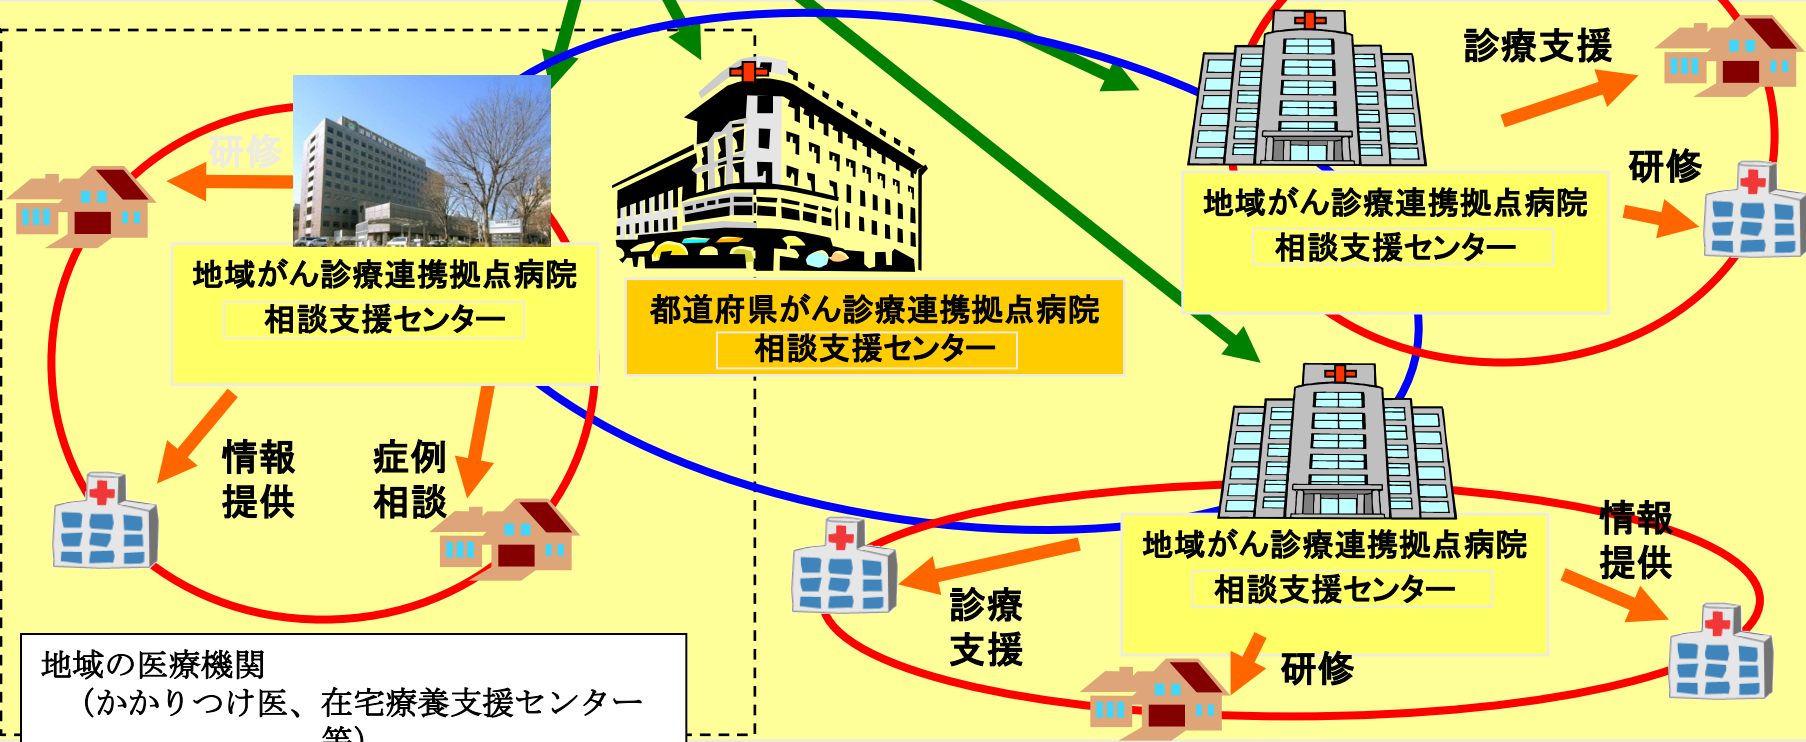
研修

地域がん診療連携拠点病院
相談支援センター

情報
提供

症例
相談

都道府県がん診療連携拠点病院
相談支援センター

診療支援

研修

地域がん診療連携拠点病院
相談支援センター

地域がん診療連携拠点病院
相談支援センター

情報
提供

診療
支援

研修

地域の医療機関
（かかりつけ医、在宅療養支援センター
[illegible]）